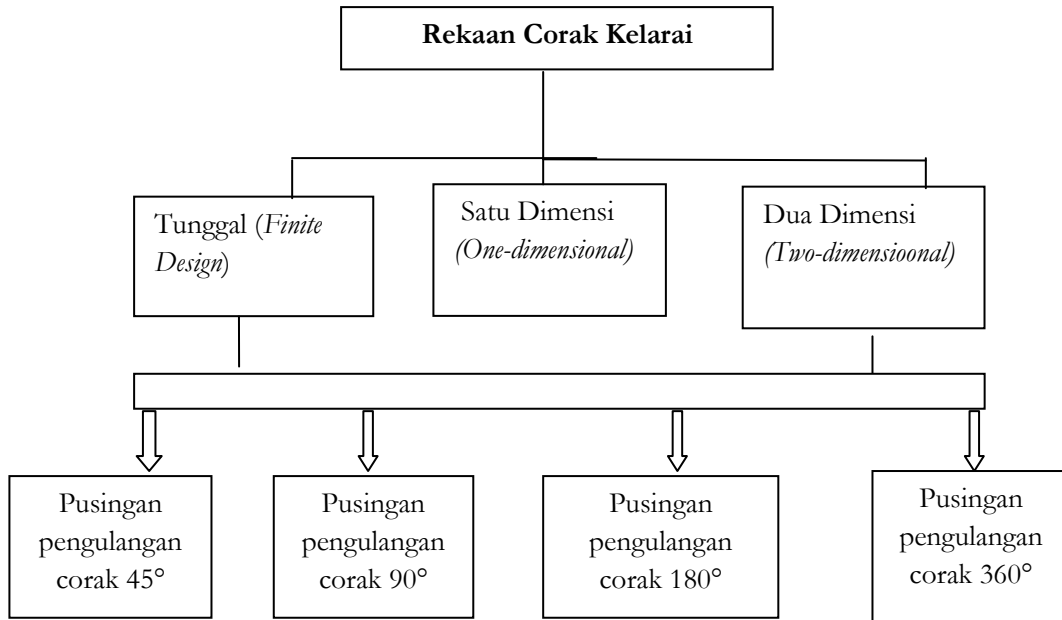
**Rekaan Corak Kelarai**

Tunggal (*Finite Design*)

Satu Dimensi *(One-dimensional)*

Dua Dimensi *(Two-dimensioonal)*

Pusingan pengulangan corak 45°

Pusingan pengulangan corak 90°

Pusingan pengulangan corak 180°

Pusingan pengulangan corak 360°